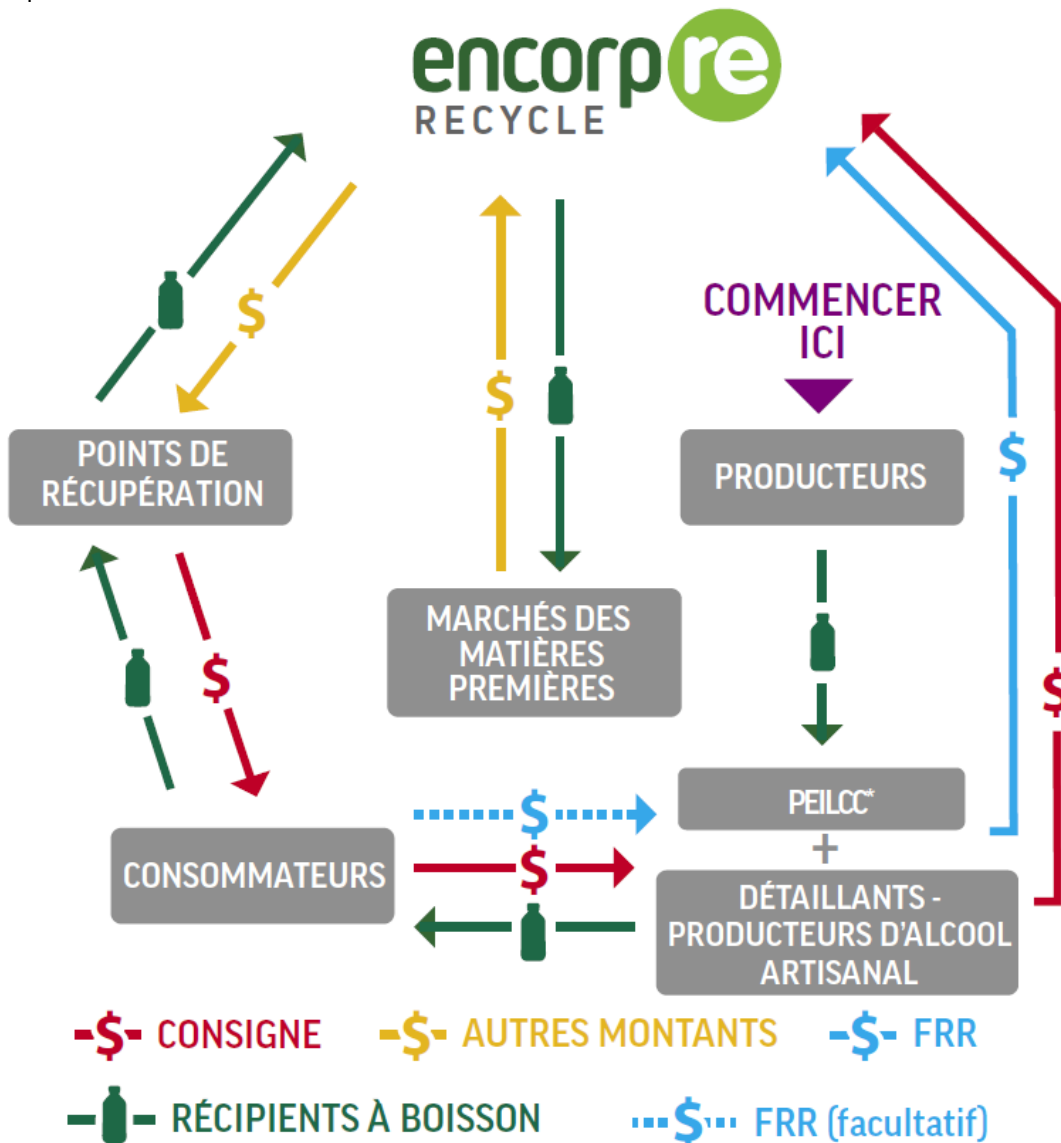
encorpre
RECYCLE

COMMENCER ICI

POINTS DE RÉCUPÉRATION

$

$

PRODUCTEURS

$

MARCHÉS DES MATIÈRES PREMIÈRES

$

$

PEILCC*

+

CONSOMMATEURS

$

$

DÉTAILLANTS - PRODUCTEURS D'ALCOOL ARTISANAL

-$- CONSIGNE -$- AUTRES MONTANTS -$- FRR

RÉCIPIENTS À BOISSON $ FRR (facultatif)